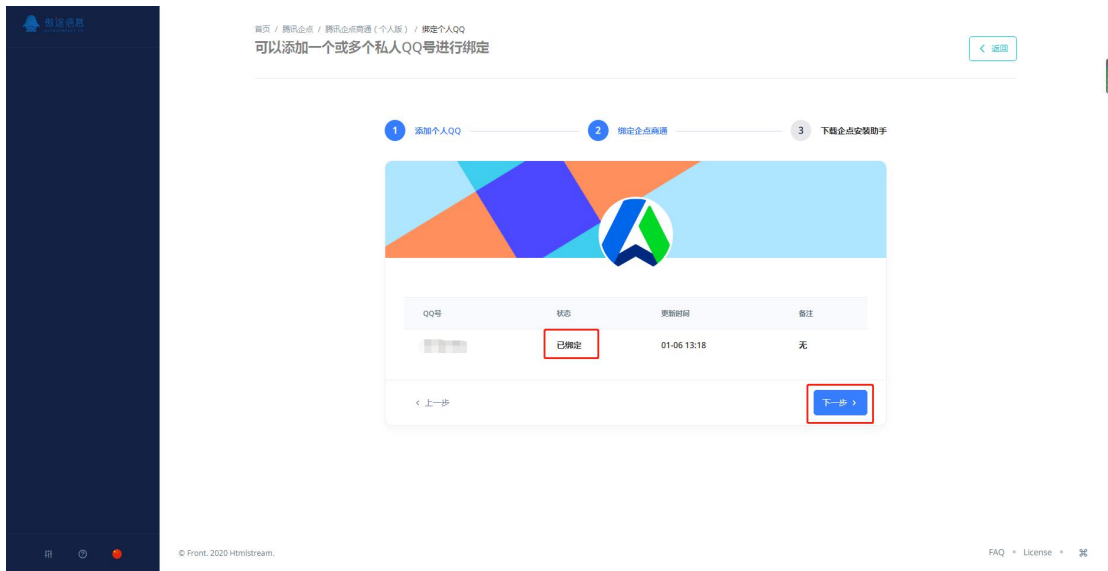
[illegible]

首页 / 腾讯企点 / 腾讯企点商通（个人版） / 绑定个人QQ

可以添加一个或多个私人QQ号进行绑定

‹ 返回

1 添加个人QQ

2 绑定企点商通

3 下载企点安装助手

| QQ号 | 状态 | 更新时间 | 备注 |
|---|---|---|---|
| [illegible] | 已绑定 | 01-06 13:18 | 无 |

‹ 上一步

下一步 ›

© Front. 2020 Htmlstream.

FAQ • License • ⌘